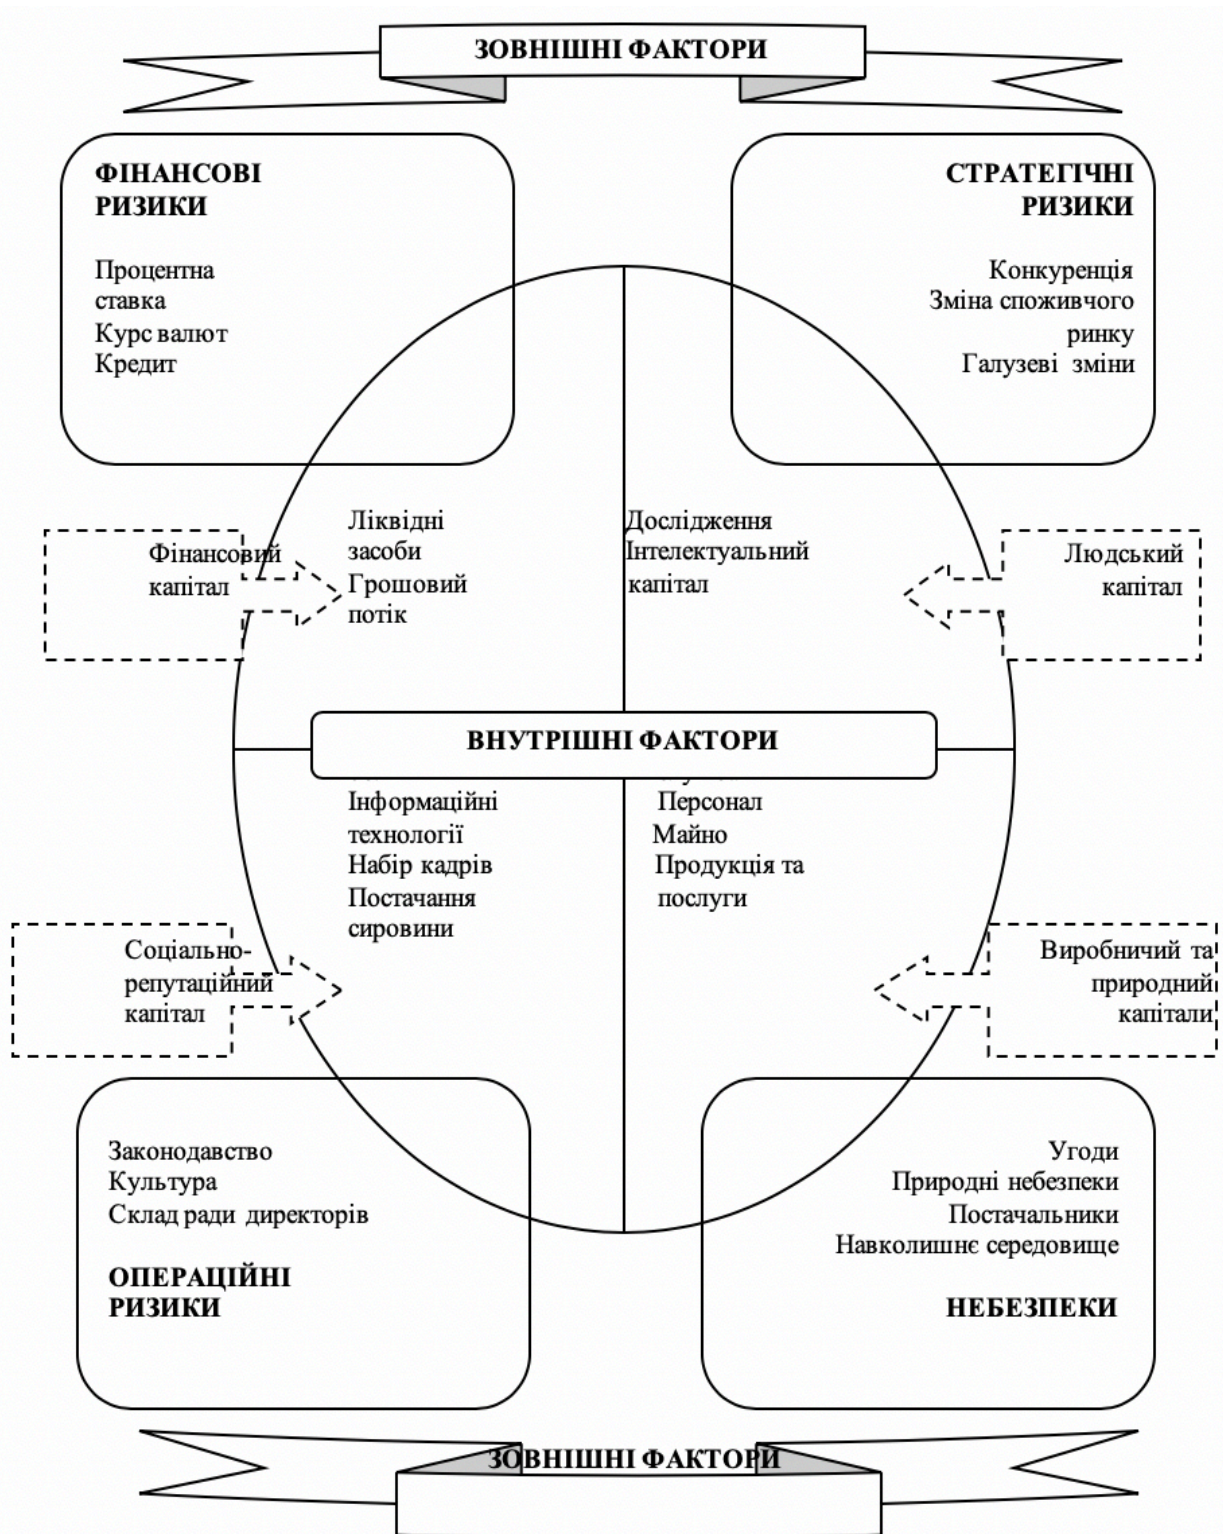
ЗОВНІШНІ ФАКТОРИ

ФІНАНСОВІ РИЗИКИ

Процентна ставка
Курс валют
Кредит

СТРАТЕГІЧНІ РИЗИКИ

Конкуренція
Зміна споживчого ринку
Галузеві зміни

Фінансовий капітал

Ліквідні засоби
Грошовий потік

Дослідження
Інтелектуальний капітал

Людський капітал

ВНУТРІШНІ ФАКТОРИ

Інформаційні технології
Набір кадрів
Постачання сировини

Персонал
Майно
Продукція та послуги

Соціально-репутаційний капітал

Виробничий та природний капітали

Законодавство
Культура
Склад ради директорів

ОПЕРАЦІЙНІ РИЗИКИ

Угоди
Природні небезпеки
Постачальники
Навколишнє середовище

НЕБЕЗПЕКИ

ЗОВНІШНІ ФАКТОРИ